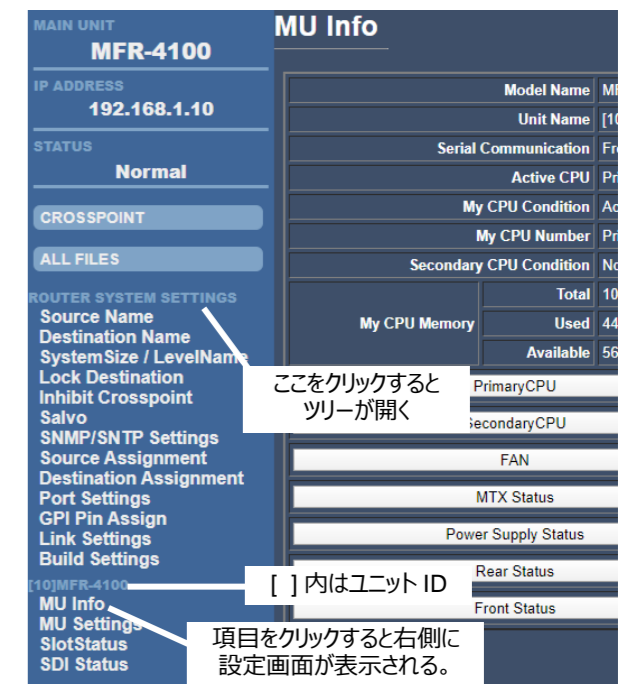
MAIN UNIT
MFR-4100
IP ADDRESS
192.168.1.10
STATUS
Normal
CROSSPOINT
ALL FILES
ROUTER SYSTEM SETTINGS
Source Name
Destination Name
SystemSize / LevelName
Lock Destination
Inhibit Crosspoint
Salvo
SNMP/SNTP Settings
Source Assignment
Destination Assignment
Port Settings
GPI Pin Assign
Link Settings
Build Settings
[10]MFR-4100
MU Info
MU Settings
SlotStatus
SDI Status

MU Info

| | | |
|---|---|---|
| Model Name | | M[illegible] |
| Unit Name | | [10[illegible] |
| Serial Communication | | Fr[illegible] |
| Active CPU | | Pr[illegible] |
| My CPU Condition | | Ac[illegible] |
| My CPU Number | | Pr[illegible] |
| Secondary CPU Condition | | No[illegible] |
| My CPU Memory | Total | 10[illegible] |
| | Used | 44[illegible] |
| | Available | 56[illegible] |

PrimaryCPU
SecondaryCPU
FAN
MTX Status
Power Supply Status
Rear Status
Front Status

ここをクリックすると ツリーが開く

[ ] 内はユニット ID

項目をクリックすると右側に 設定画面が表示される。